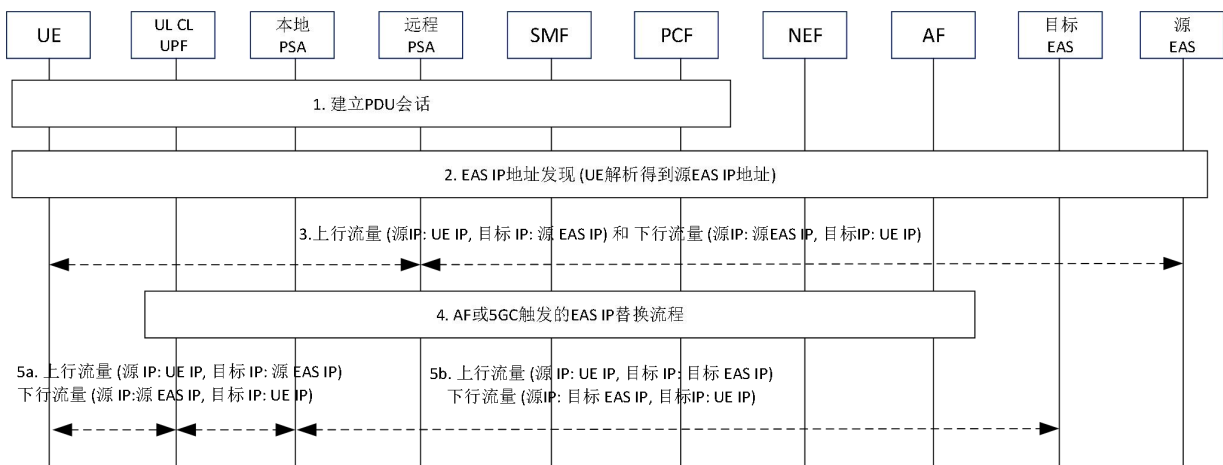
UE

UL CL UPF

本地 PSA

远程 PSA

SMF

PCF

NEF

AF

目标 EAS

源 EAS

1. 建立PDU会话

2. EAS IP地址发现 (UE解析得到源EAS IP地址)

3.上行流量 (源IP: UE IP, 目标 IP: 源 EAS IP) 和 下行流量 (源IP: 源EAS IP, 目标IP: UE IP)

4. AF或5GC触发的EAS IP替换流程

5a. 上行流量 (源 IP: UE IP, 目标 IP: 源 EAS IP)
下行流量 (源 IP:源 EAS IP, 目标 IP: UE IP)

5b. 上行流量 (源 IP: UE IP, 目标 IP: 目标 EAS IP)
下行流量 (源IP: 目标 EAS IP, 目标IP: UE IP)